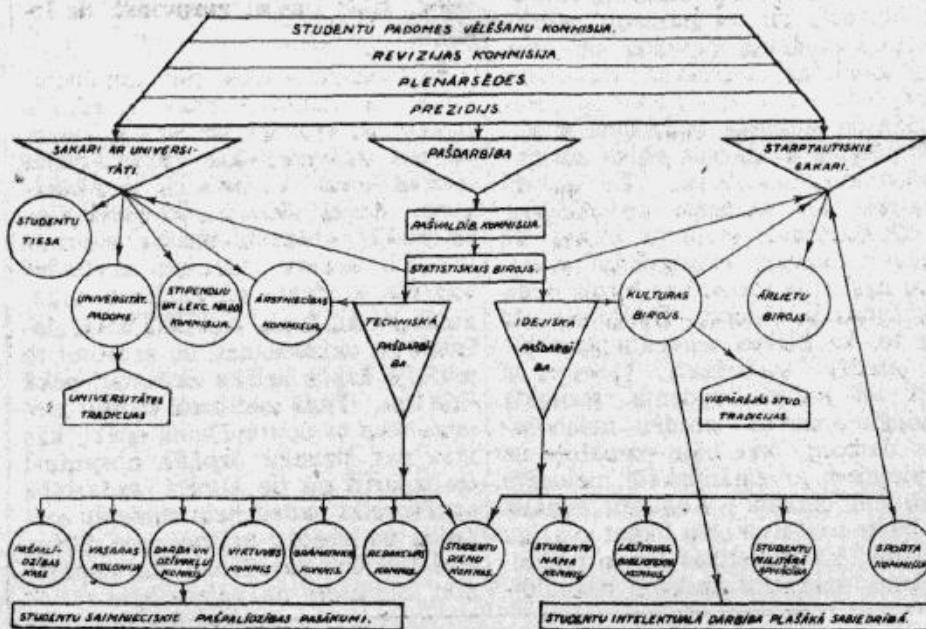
STUDENTU PADOMES VĒLĒŠANU KOMMISIJA.
REVIZIJAS KOMMISIJA
PLENĀRSĒDES.
PREZIDIJS.

SAKARI AR UNIVERSITĀTI.
PAŠDARBĪBA
STARPTAUTISKIE SAKARI.

PAŠVALDĪB. KOMMISIJA.
STATISTISKAIS BIROJS.

STUDENTU TIESA
UNIVERSITĀT. PADOME
STIPENDIJU UN LEKC. NAUD. KOMMISIJA.
ĀRSTNIECĪBAS KOMMISIJA.
TECHNISKĀ PAŠDARBĪBA
IDEJISKĀ PAŠDARBĪBA.
KULTŪRAS BIROJS.
ĀRLIETU BIROJS.

UNIVERSITĀTES TRADICIJAS
VISPĀRĒJĀS STUD. TRADICIJAS.

PAŠPALĪDZĪBAS KASE
VASARAS KOLONIJA
DARBA UN DZĪVOKĻU KOMMIS.
VIRTUVES KOMMIS.
GRĀMATNĪCAS KOMMIS.
REDAKCIJAS KOMMIS.
STUDENTU DIENU KOMMIS.
STUDENTU NAMA KOMMIS.
LASĪTAVAS BIBLIOTĒKAS KOMMIS.
STUDENTU MILITĀRĀ APMĀCĪBA
SPORTA KOMMISIJA

STUDENTU SAIMNIECISKIE PAŠPALĪDZĪBAS PASĀKUMI.
STUDENTU INTELEKTUĀLĀ DARBĪBA PLAŠĀKĀ SABIEDRĪBĀ.